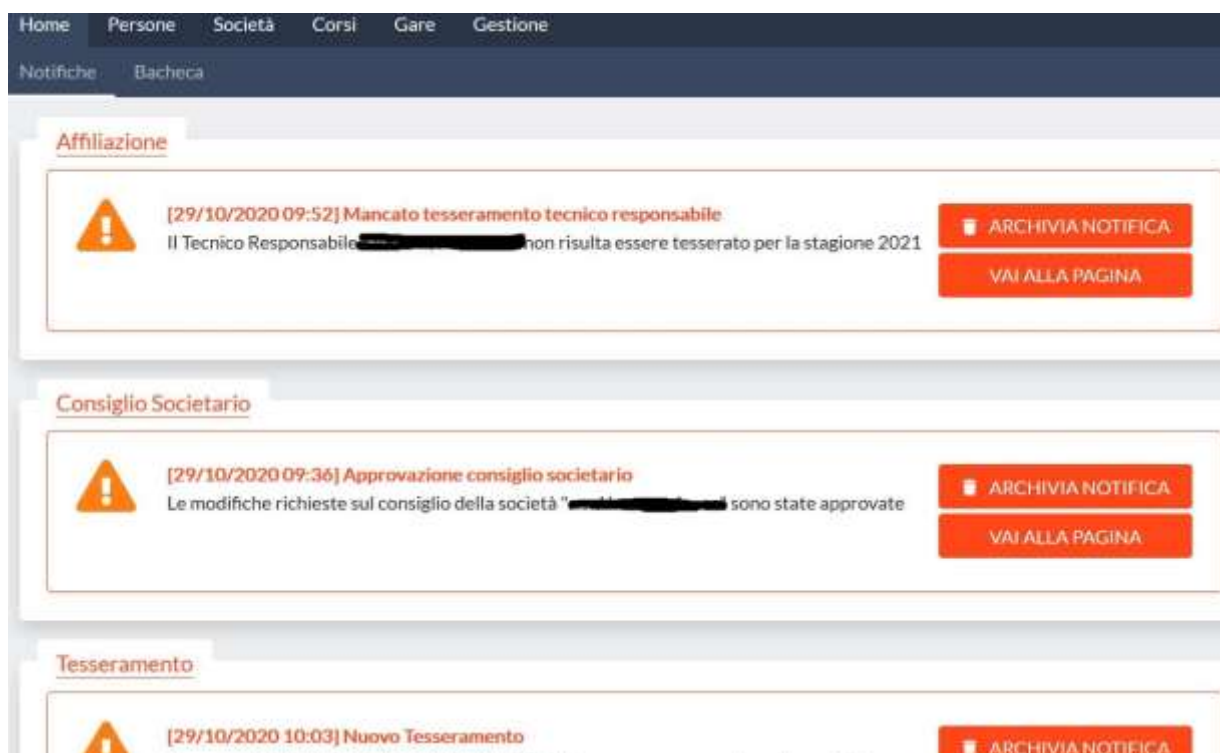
Home Persone Società Corsi Gare Gestione

Notifiche Bacheca

Affiliazione

[29/10/2020 09:52] Mancato tesseramento tecnico responsabile
Il Tecnico Responsabile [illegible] non risulta essere tesserato per la stagione 2021

ARCHIVIA NOTIFICA

VAI ALLA PAGINA

Consiglio Societario

[29/10/2020 09:36] Approvazione consiglio societario
Le modifiche richieste sul consiglio della società "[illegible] sono state approvate

ARCHIVIA NOTIFICA

VAI ALLA PAGINA

Tesseramento

[29/10/2020 10:03] Nuovo Tesseramento

ARCHIVIA NOTIFICA